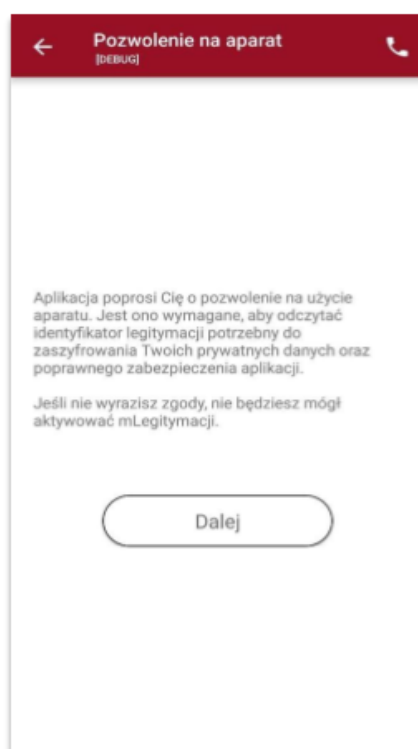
Pozwolenie na aparat
[DEBUG]

Aplikacja poprosi Cię o pozwolenie na użycie aparatu. Jest ono wymagane, aby odczytać identyfikator legitymacji potrzebny do zaszyfrowania Twoich prywatnych danych oraz poprawnego zabezpieczenia aplikacji.

Jeśli nie wyrazisz zgody, nie będziesz mógł aktywować mLegitymacji.

Dalej